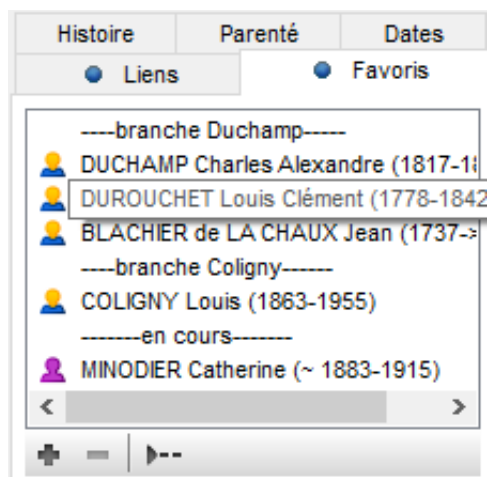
Histoire
Parenté
Dates
Liens
Favoris

----branche Duchamp------
DUCHAMP Charles Alexandre (1817-1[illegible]
DUROUCHET Louis Clément (1778-1842
BLACHIER de LA CHAUX Jean (1737-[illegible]
----branche Coligny-------
COLIGNY Louis (1863-1955)
--------en cours--------
MINODIER Catherine (~ 1883-1915)

<
>
+ − ▶--